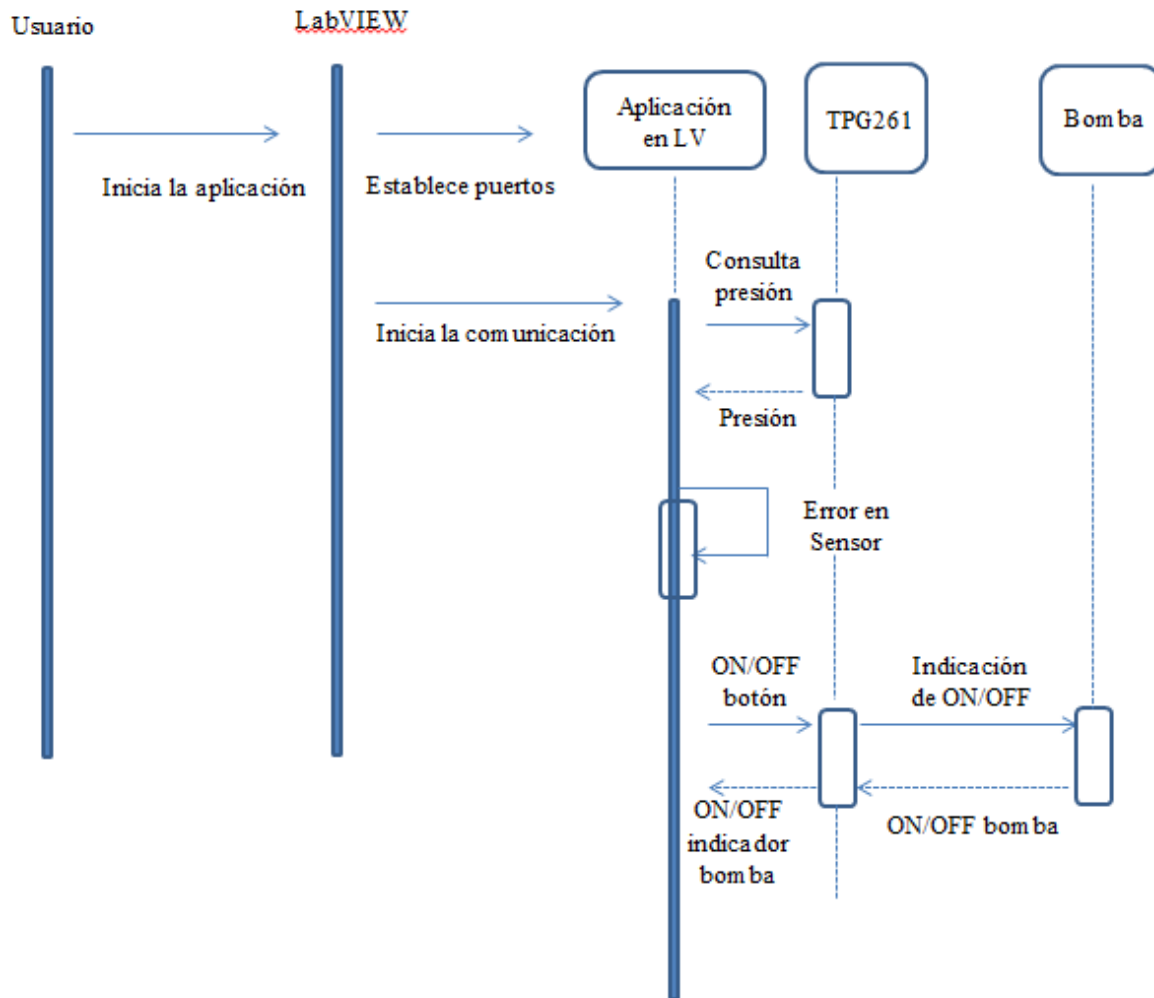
Usuario

LabVIEW

Aplicación en LV

TPG261

Bomba

Inicia la aplicación

Establece puertos

Consulta presión

Inicia la comunicación

Presión

Error en Sensor

ON/OFF botón

Indicación de ON/OFF

ON/OFF indicador bomba

ON/OFF bomba